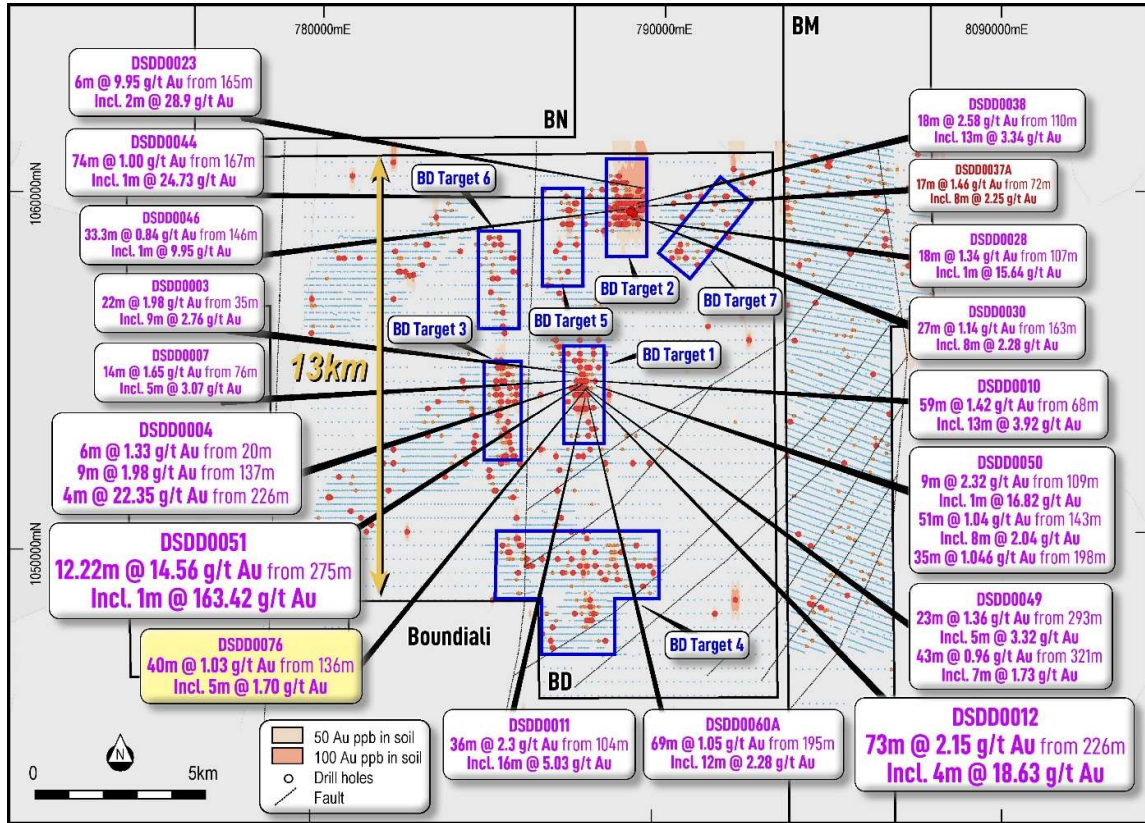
780000mE
790000mE
BM
8090000mE

DSDD0023
6m @ 9.95 g/t Au from 165m
Incl. 2m @ 28.9 g/t Au

BN

DSDD0044
74m @ 1.00 g/t Au from 167m
Incl. 1m @ 24.73 g/t Au

1060000mN

DSDD0046
33.3m @ 0.84 g/t Au from 146m
Incl. 1m @ 9.95 g/t Au

DSDD0003
22m @ 1.98 g/t Au from 35m
Incl. 9m @ 2.76 g/t Au

DSDD0007
14m @ 1.65 g/t Au from 76m
Incl. 5m @ 3.07 g/t Au

DSDD0004
6m @ 1.33 g/t Au from 20m
9m @ 1.98 g/t Au from 137m
4m @ 22.35 g/t Au from 226m

1050000mN

DSDD0051
12.22m @ 14.56 g/t Au from 275m
Incl. 1m @ 163.42 g/t Au

DSDD0076
40m @ 1.03 g/t Au from 136m
Incl. 5m @ 1.70 g/t Au

Boundiali

BD Target 6
BD Target 2
BD Target 7
BD Target 5
BD Target 3
BD Target 1
BD Target 4
BD

13km

DSDD0038
18m @ 2.58 g/t Au from 110m
Incl. 13m @ 3.34 g/t Au

DSDD0037A
17m @ 1.46 g/t Au from 72m
Incl. 8m @ 2.25 g/t Au

DSDD0028
18m @ 1.34 g/t Au from 107m
Incl. 1m @ 15.64 g/t Au

DSDD0030
27m @ 1.14 g/t Au from 163m
Incl. 8m @ 2.28 g/t Au

DSDD0010
59m @ 1.42 g/t Au from 68m
Incl. 13m @ 3.92 g/t Au

DSDD0050
9m @ 2.32 g/t Au from 109m
Incl. 1m @ 16.82 g/t Au
51m @ 1.04 g/t Au from 143m
Incl. 8m @ 2.04 g/t Au
35m @ 1.046 g/t Au from 198m

DSDD0049
23m @ 1.36 g/t Au from 293m
Incl. 5m @ 3.32 g/t Au
43m @ 0.96 g/t Au from 321m
Incl. 7m @ 1.73 g/t Au

N
0
5km

50 Au ppb in soil
100 Au ppb in soil
Drill holes
Fault

DSDD0011
36m @ 2.3 g/t Au from 104m
Incl. 16m @ 5.03 g/t Au

DSDD0060A
69m @ 1.05 g/t Au from 195m
Incl. 12m @ 2.28 g/t Au

DSDD0012
73m @ 2.15 g/t Au from 226m
Incl. 4m @ 18.63 g/t Au